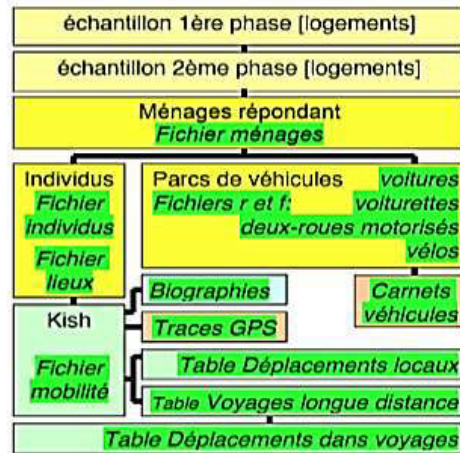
échantillon 1ère phase [logements]

échantillon 2ème phase [logements]

Ménages répondant
Fichier ménages

Individus
Fichier Individus
Fichier lieux

Parcs de véhicules
Fichiers r et f: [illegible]
voitures
voiturettes
deux-roues motorisés
vélos

Kish
Fichier mobilité

Biographies
Traces GPS

Carnets véhicules

Table Déplacements locaux
Table Voyages longue distance
Table Déplacements dans voyages